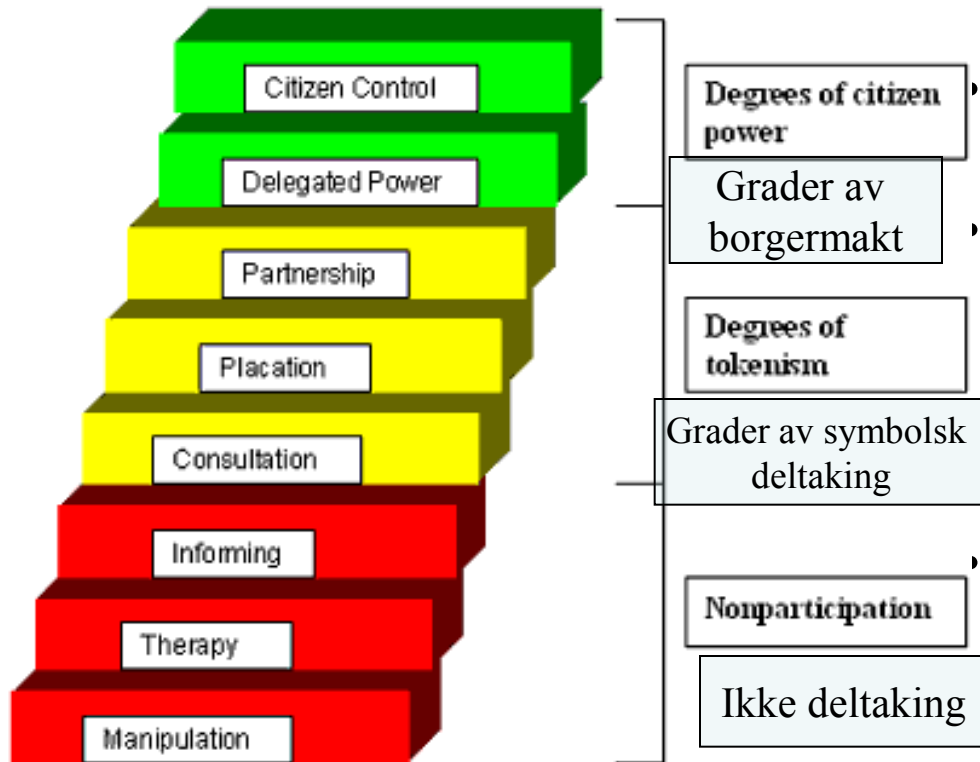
Citizen Control

Delegated Power

Partnership

Placation

Consultation

Informing

Therapy

Manipulation

Degrees of citizen power

Grader av borgermakt

Degrees of tokenism

Grader av symbolsk deltaking

Nonparticipation

Ikke deltaking